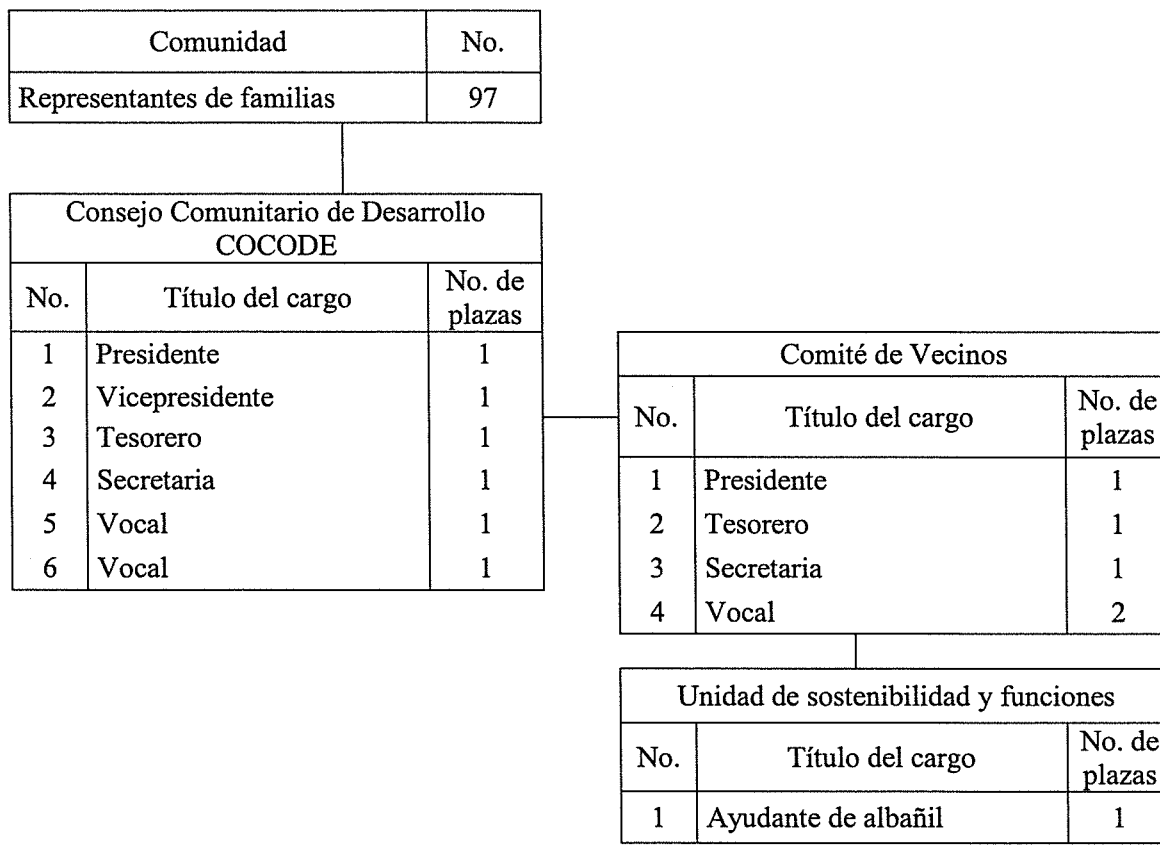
| Comunidad | No. |
|---|---|
| Representantes de familias | 97 |

Consejo Comunitario de Desarrollo COCODE

| No. | Título del cargo | No. de plazas |
|---|---|---|
| 1 | Presidente | 1 |
| 2 | Vicepresidente | 1 |
| 3 | Tesorero | 1 |
| 4 | Secretaria | 1 |
| 5 | Vocal | 1 |
| 6 | Vocal | 1 |

Comité de Vecinos

| No. | Título del cargo | No. de plazas |
|---|---|---|
| 1 | Presidente | 1 |
| 2 | Tesorero | 1 |
| 3 | Secretaria | 1 |
| 4 | Vocal | 2 |

Unidad de sostenibilidad y funciones

| No. | Título del cargo | No. de plazas |
|---|---|---|
| 1 | Ayudante de albañil | 1 |